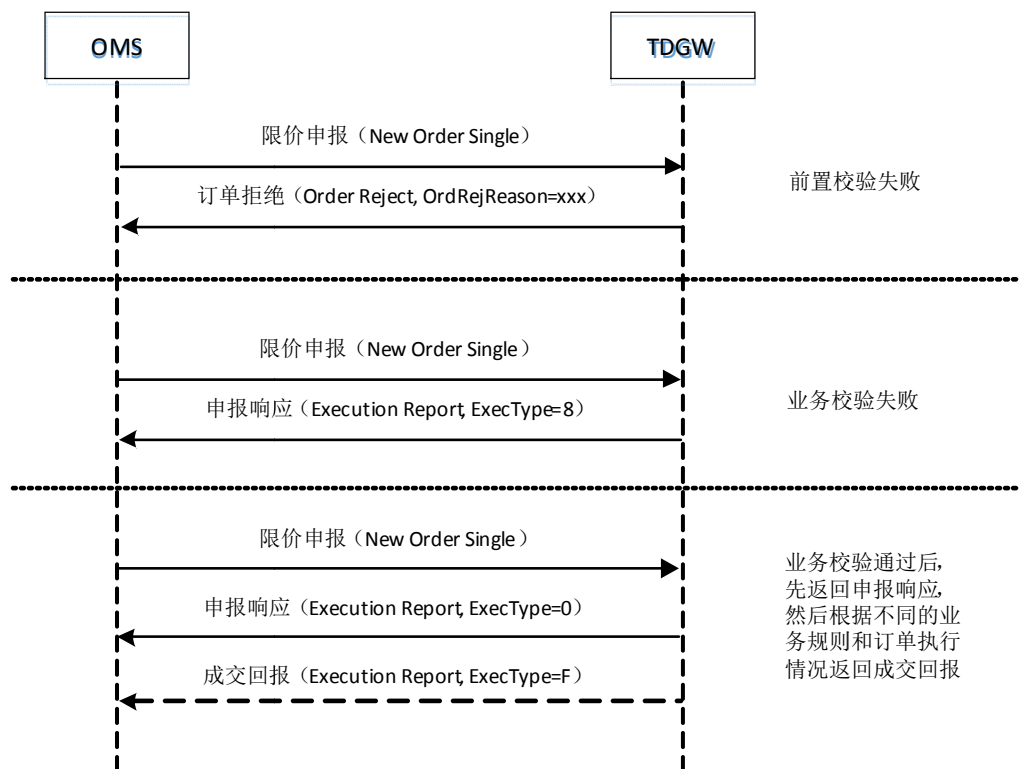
OMS

TDGW

限价申报（New Order Single）

订单拒绝（Order Reject, OrdRejReason=xxx）

前置校验失败

限价申报（New Order Single）

申报响应（Execution Report, ExecType=8）

业务校验失败

限价申报（New Order Single）

申报响应（Execution Report, ExecType=0）

成交回报（Execution Report, ExecType=F）

业务校验通过后，先返回申报响应，然后根据不同的业务规则和订单执行情况返回成交回报